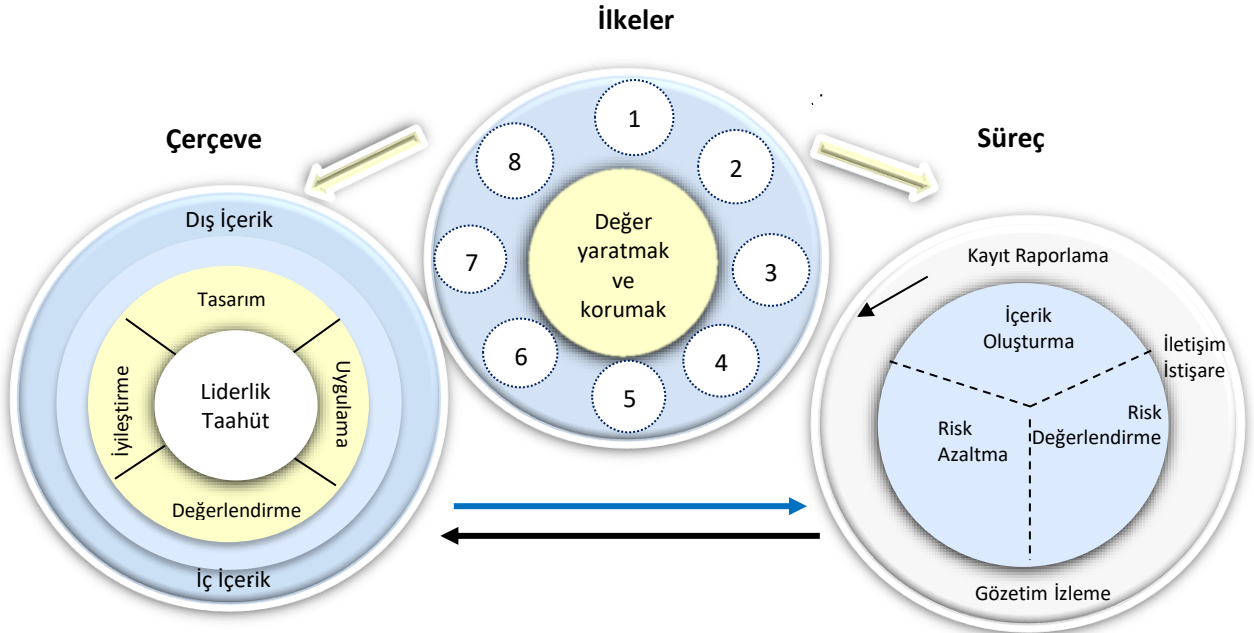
İlkeler

Çerçeve

Süreç

1
2
3
4
5
6
7
8

Değer yaratmak ve korumak

Dış İçerik

Tasarım

Uygulama

Değerlendirme

İyileştirme

Liderlik Taahüt

İç İçerik

Kayıt Raporlama

İçerik Oluşturma

İletişim İstişare

Risk Değerlendirme

Risk Azaltma

Gözetim İzleme